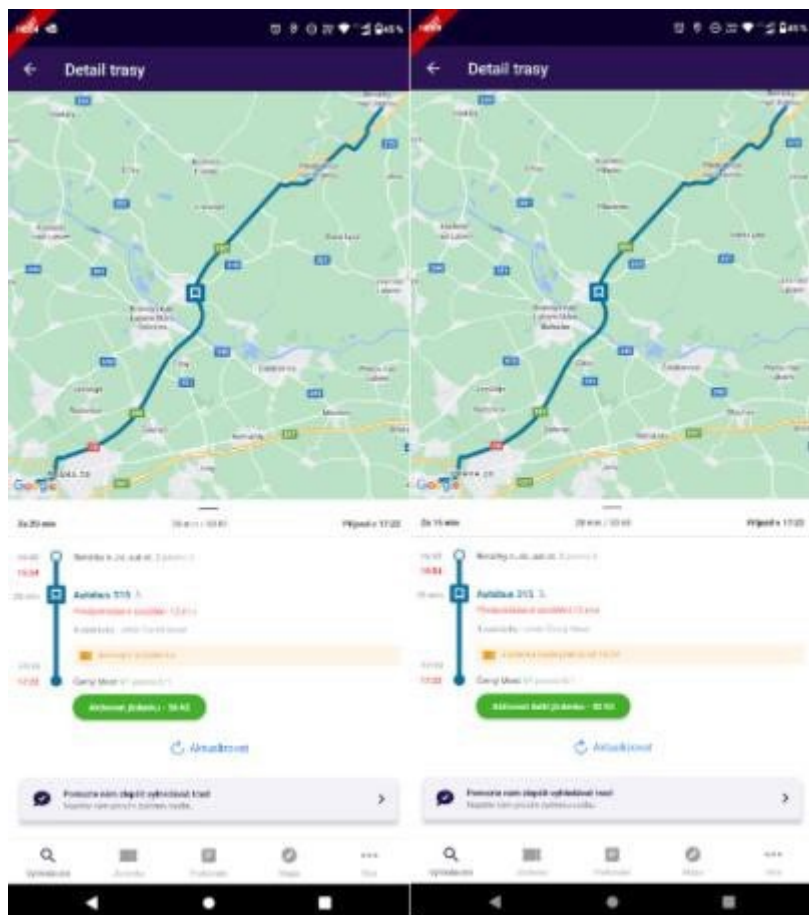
Detail trasy

Za 20 min

Příjezd v 17:22

Autobus 515

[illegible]

Aktualizovat

Pomozte nám zlepšit vyhledávání tras!

Vyhledávání

Detail trasy

Za 15 min

Příjezd v 17:22

Autobus 515

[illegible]

Aktualizovat

Pomozte nám zlepšit vyhledávání tras!

Vyhledávání